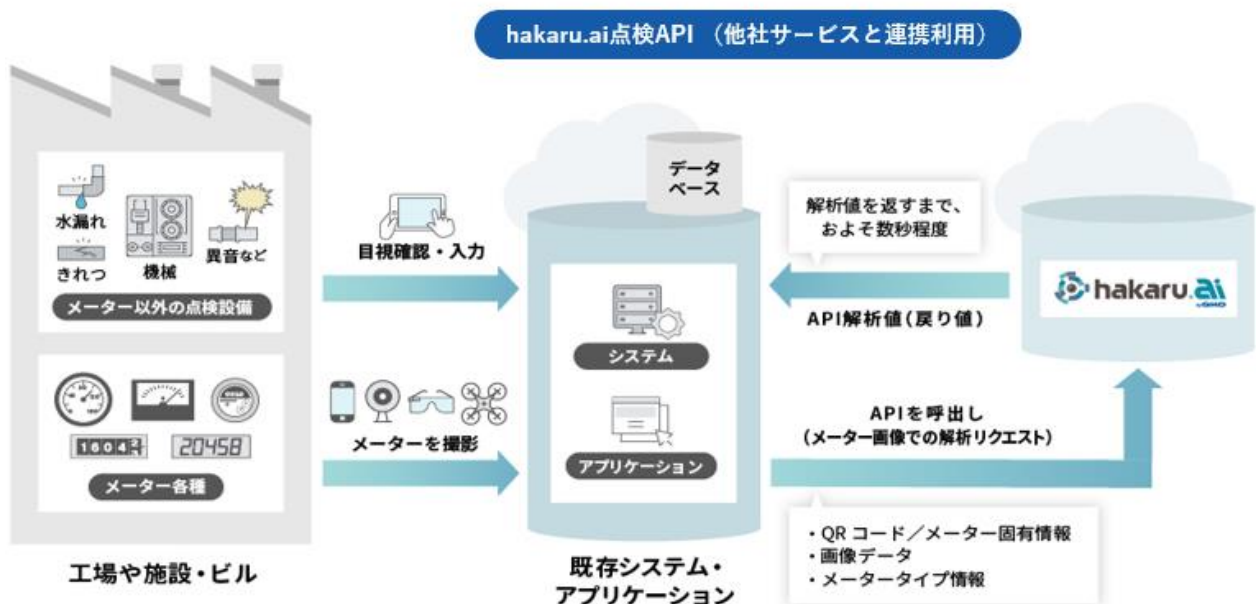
hakaru.ai点検API （他社サービスと連携利用）

水漏れ

きれつ

機械

異音など

メーター以外の点検設備

1604

20458

メーター各種

工場や施設・ビル

目視確認・入力

メーターを撮影

データベース

システム

アプリケーション

既存システム・アプリケーション

解析値を返すまで、およそ数秒程度

API解析値（戻り値）

hakaru.ai

APIを呼出し（メーター画像での解析リクエスト）

・QR コード／メーター固有情報
・画像データ
・メータータイプ情報